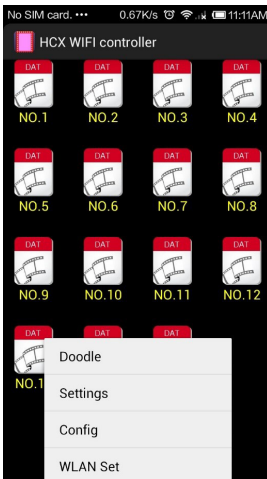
No SIM card. ••• 0.67K/s 11:11AM

HCX WIFI controller

DAT
NO.1
DAT
NO.2
DAT
NO.3
DAT
NO.4

DAT
NO.5
DAT
NO.6
DAT
NO.7
DAT
NO.8

DAT
NO.9
DAT
NO.10
DAT
NO.11
DAT
NO.12

DAT
NO.1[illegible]
DAT
DAT

Doodle
Settings
Config
WLAN Set